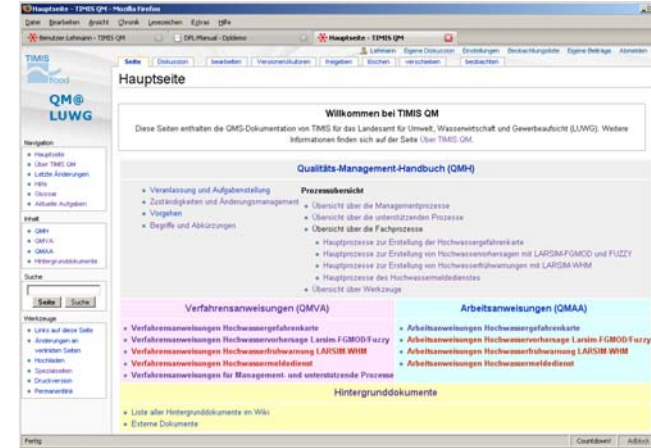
Hauptseite - TIMIS QM - Mozilla Firefox

Datei Bearbeiten Ansicht Chronik Lesezeichen Extras Hilfe

Benutzer Lehmann - TIMIS QM | DPL/Manual - Dplderno | Hauptseite - TIMIS QM

Lehmann Eigene Diskussion Einstellungen Beobachtungsliste Eigene Beiträge Abmelden

Seite Diskussion bearbeiten Versionen/Autoren freigeben löschen verschieben beobachten

TIMIS flood

QM@ LUWG

Hauptseite

Navigation
Hauptseite
Über TIMIS QM
Letzte Änderungen
Hilfe
Glossar
Aktuelle Aufgaben

Inhalt
QMH
QMVA
QMAA
Hintergrunddokumente

Suche
Seite Suche

Werkzeuge
Links auf diese Seite
Änderungen an verlinkten Seiten
Hochladen
Spezialseiten
Druckversion
Permanentlink

Willkommen bei TIMIS QM

Diese Seiten enthalten die QMS-Dokumentation von TIMIS für das Landesamt für Umwelt, Wasserwirtschaft und Gewerbeaufsicht (LUWG). Weitere Informationen finden sich auf der Seite Über TIMIS QM.

Qualitäts-Management-Handbuch (QMH)

Veranlassung und Aufgabenstellung
Zuständigkeiten und Änderungsmanagement
Vorgehen
Begriffe und Abkürzungen

Prozessübersicht
Übersicht über die Managementprozesse
Übersicht über die unterstützenden Prozesse
Übersicht über die Fachprozesse
Hauptprozesse zur Erstellung der Hochwassergefahrenkarte
Hauptprozesse zur Erstellung von Hochwasservorhersagen mit LARSIM-FGMOD und FUZZY
Hauptprozesse zur Erstellung von Hochwasserfrühwarnungen mit LARSIM-WHM
Hauptprozesse des Hochwassermeldedienstes
Übersicht über Werkzeuge

Verfahrensanweisungen (QMVA)

Verfahrensanweisungen Hochwassergefahrenkarte
Verfahrensanweisungen Hochwasservorhersage Larsim-FGMOD/Fuzzy
Verfahrensanweisungen Hochwasserfrühwarnung LARSIM-WHM
Verfahrensanweisungen Hochwassermeldedienst
Verfahrensanweisungen für Management- und unterstützende Prozesse

Arbeitsanweisungen (QMAA)

Arbeitsanweisungen Hochwassergefahrenkarte
Arbeitsanweisungen Hochwasservorhersage Larsim-FGMOD/Fuzzy
Arbeitsanweisungen Hochwasserfrühwarnung LARSIM-WHM
Arbeitsanweisungen Hochwassermeldedienst

Hintergrunddokumente

Liste aller Hintergrunddokumente im Wiki
Externe Dokumente

Fertig Countdown! Adblock